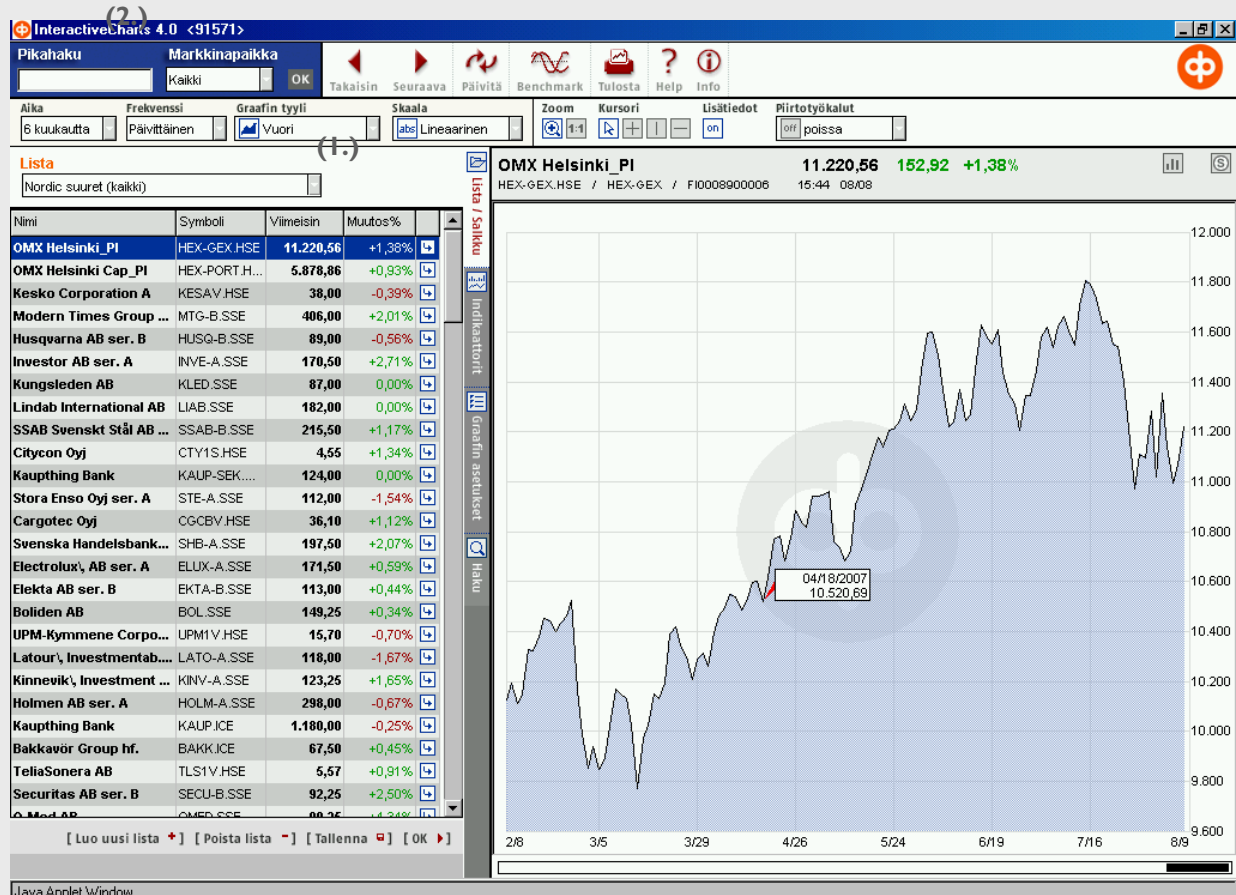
InteractiveCharts 4.0 <91571>
(2.)

Pikahaku
Markkinapaikka
Kaikki
OK
Takaisin
Seuraava
Päivitä
Benchmark
Tulosta
Help
Info

Aika
6 kuukautta
Frekvenssi
Päivittäinen
Graafin tyyli
Vuori
Skaala
Lineaarinen
Zoom
1:1
Kursori
Lisätiedot
on
Piirtotyökalut
off poissa

(1.)

Lista
Nordic suuret (kaikki)

Lista / Salkku
Indikaattorit
Graafin asetukset
Haku

| Nimi | Symboli | Viimeisin | Muutos% |
|---|---|---|---|
| OMX Helsinki_PI | HEX-GEX.HSE | 11.220,56 | +1,38% |
| OMX Helsinki Cap_PI | HEX-PORT.H... | 5.878,86 | +0,93% |
| Kesko Corporation A | KESAV.HSE | 38,00 | -0,39% |
| Modern Times Group ... | MTG-B.SSE | 406,00 | +2,01% |
| Husqvarna AB ser. B | HUSQ-B.SSE | 89,00 | -0,56% |
| Investor AB ser. A | INVE-A.SSE | 170,50 | +2,71% |
| Kungsleden AB | KLED.SSE | 87,00 | 0,00% |
| Lindab International AB | LIAB.SSE | 182,00 | 0,00% |
| SSAB Svenskt Stål AB ... | SSAB-B.SSE | 215,50 | +1,17% |
| Citycon Oyj | CTY1S.HSE | 4,55 | +1,34% |
| Kaupthing Bank | KAUP-SEK.... | 124,00 | 0,00% |
| Stora Enso Oyj ser. A | STE-A.SSE | 112,00 | -1,54% |
| Cargotec Oyj | CGCBV.HSE | 36,10 | +1,12% |
| Svenska Handelsbank... | SHB-A.SSE | 197,50 | +2,07% |
| Electrolux\, AB ser. A | ELUX-A.SSE | 171,50 | +0,59% |
| Elekta AB ser. B | EKTA-B.SSE | 113,00 | +0,44% |
| Boliden AB | BOL.SSE | 149,25 | +0,34% |
| UPM-Kymmene Corpo... | UPM1V.HSE | 15,70 | -0,70% |
| Latour\, Investmentab... | LATO-A.SSE | 118,00 | -1,67% |
| Kinnevik\, Investment ... | KINV-A.SSE | 123,25 | +1,65% |
| Holmen AB ser. A | HOLM-A.SSE | 298,00 | -0,67% |
| Kaupthing Bank | KAUP.ICE | 1.180,00 | -0,25% |
| Bakkavör Group hf. | BAKK.ICE | 67,50 | +0,45% |
| TeliaSonera AB | TLS1V.HSE | 5,57 | +0,91% |
| Securitas AB ser. B | SECU-B.SSE | 92,25 | +2,50% |

[ Luo uusi lista + ] [ Poista lista − ] [ Tallenna ] [ OK ]

OMX Helsinki_PI 11.220,56 152,92 +1,38%
HEX-GEX.HSE / HEX-GEX / FI0008900006 15:44 08/08

12.000
11.800
11.600
11.400
11.200
11.000
10.800
10.600
10.400
10.200
10.000
9.800
9.600

04/18/2007
10.520,69

2/8 3/5 3/29 4/26 5/24 6/19 7/16 8/9

Java Applet Window